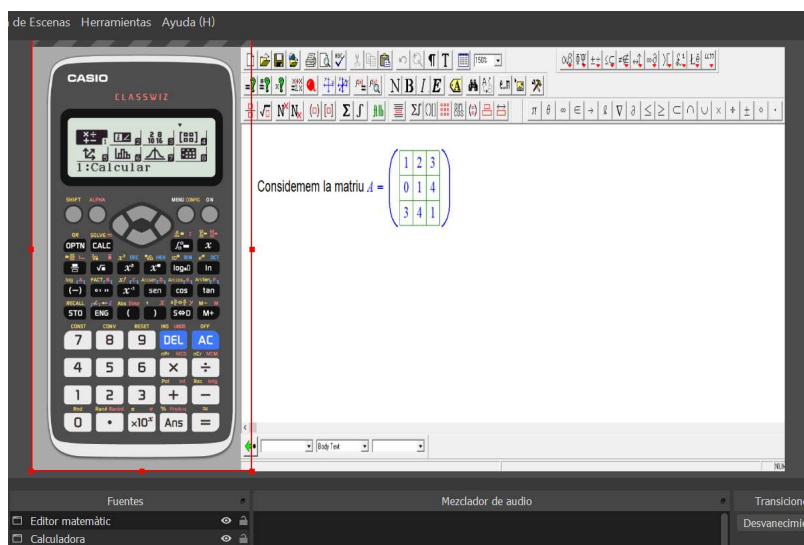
de Escenas Herramientas Ayuda (H)

CASIO
CLASSWIZ

1:Calcular

SHIFT ALPHA
MENU CONFIG ON
OPTN CALC
$x$
$\sqrt{\blacksquare}$ $x^2$ $x^\blacksquare$ $\log_\blacksquare\square$ ln
$(-)$ $\circ\,'\,''$ $x^{-1}$ sen cos tan
STO ENG ( ) S⇔D M+
7 8 9 DEL AC
4 5 6 × ÷
1 2 3 + −
0 • ×10$^x$ Ans =

150%

N B I E

Considemem la matriu $A = \begin{pmatrix} 1 & 2 & 3 \\ 0 & 1 & 4 \\ 3 & 4 & 1 \end{pmatrix}$

Body Text

NUM

Fuentes
Editor matemàtic
Calculadora

Mezclador de audio

Transicione
Desvanecimi